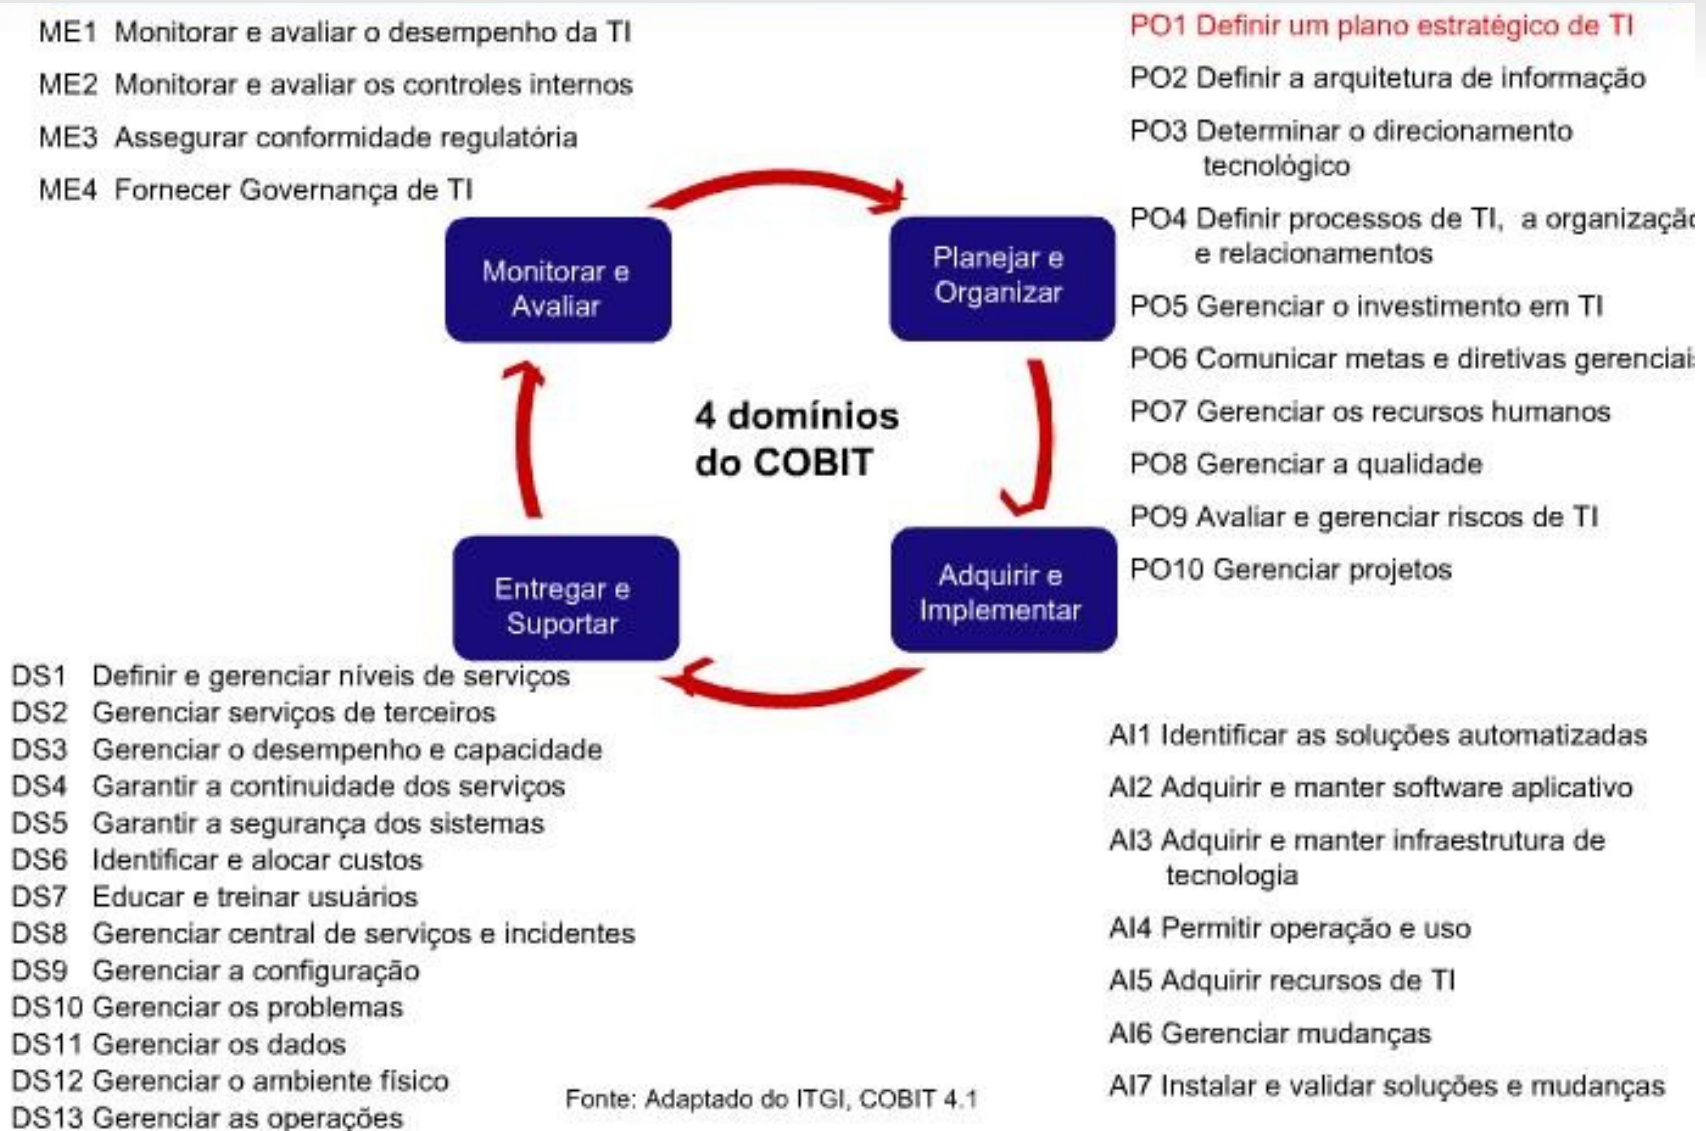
ME1 Monitorar e avaliar o desempenho da TI
ME2 Monitorar e avaliar os controles internos
ME3 Assegurar conformidade regulatória
ME4 Fornecer Governança de TI

PO1 Definir um plano estratégico de TI
PO2 Definir a arquitetura de informação
PO3 Determinar o direcionamento tecnológico
PO4 Definir processos de TI, a organizaçã e relacionamentos
PO5 Gerenciar o investimento em TI
PO6 Comunicar metas e diretivas gerenciai
PO7 Gerenciar os recursos humanos
PO8 Gerenciar a qualidade
PO9 Avaliar e gerenciar riscos de TI
PO10 Gerenciar projetos

Monitorar e Avaliar

Planejar e Organizar

4 domínios do COBIT

Entregar e Suportar

Adquirir e Implementar

DS1 Definir e gerenciar níveis de serviços
DS2 Gerenciar serviços de terceiros
DS3 Gerenciar o desempenho e capacidade
DS4 Garantir a continuidade dos serviços
DS5 Garantir a segurança dos sistemas
DS6 Identificar e alocar custos
DS7 Educar e treinar usuários
DS8 Gerenciar central de serviços e incidentes
DS9 Gerenciar a configuração
DS10 Gerenciar os problemas
DS11 Gerenciar os dados
DS12 Gerenciar o ambiente físico
DS13 Gerenciar as operações

AI1 Identificar as soluções automatizadas
AI2 Adquirir e manter software aplicativo
AI3 Adquirir e manter infraestrutura de tecnologia
AI4 Permitir operação e uso
AI5 Adquirir recursos de TI
AI6 Gerenciar mudanças
AI7 Instalar e validar soluções e mudanças

Fonte: Adaptado do ITGI, COBIT 4.1